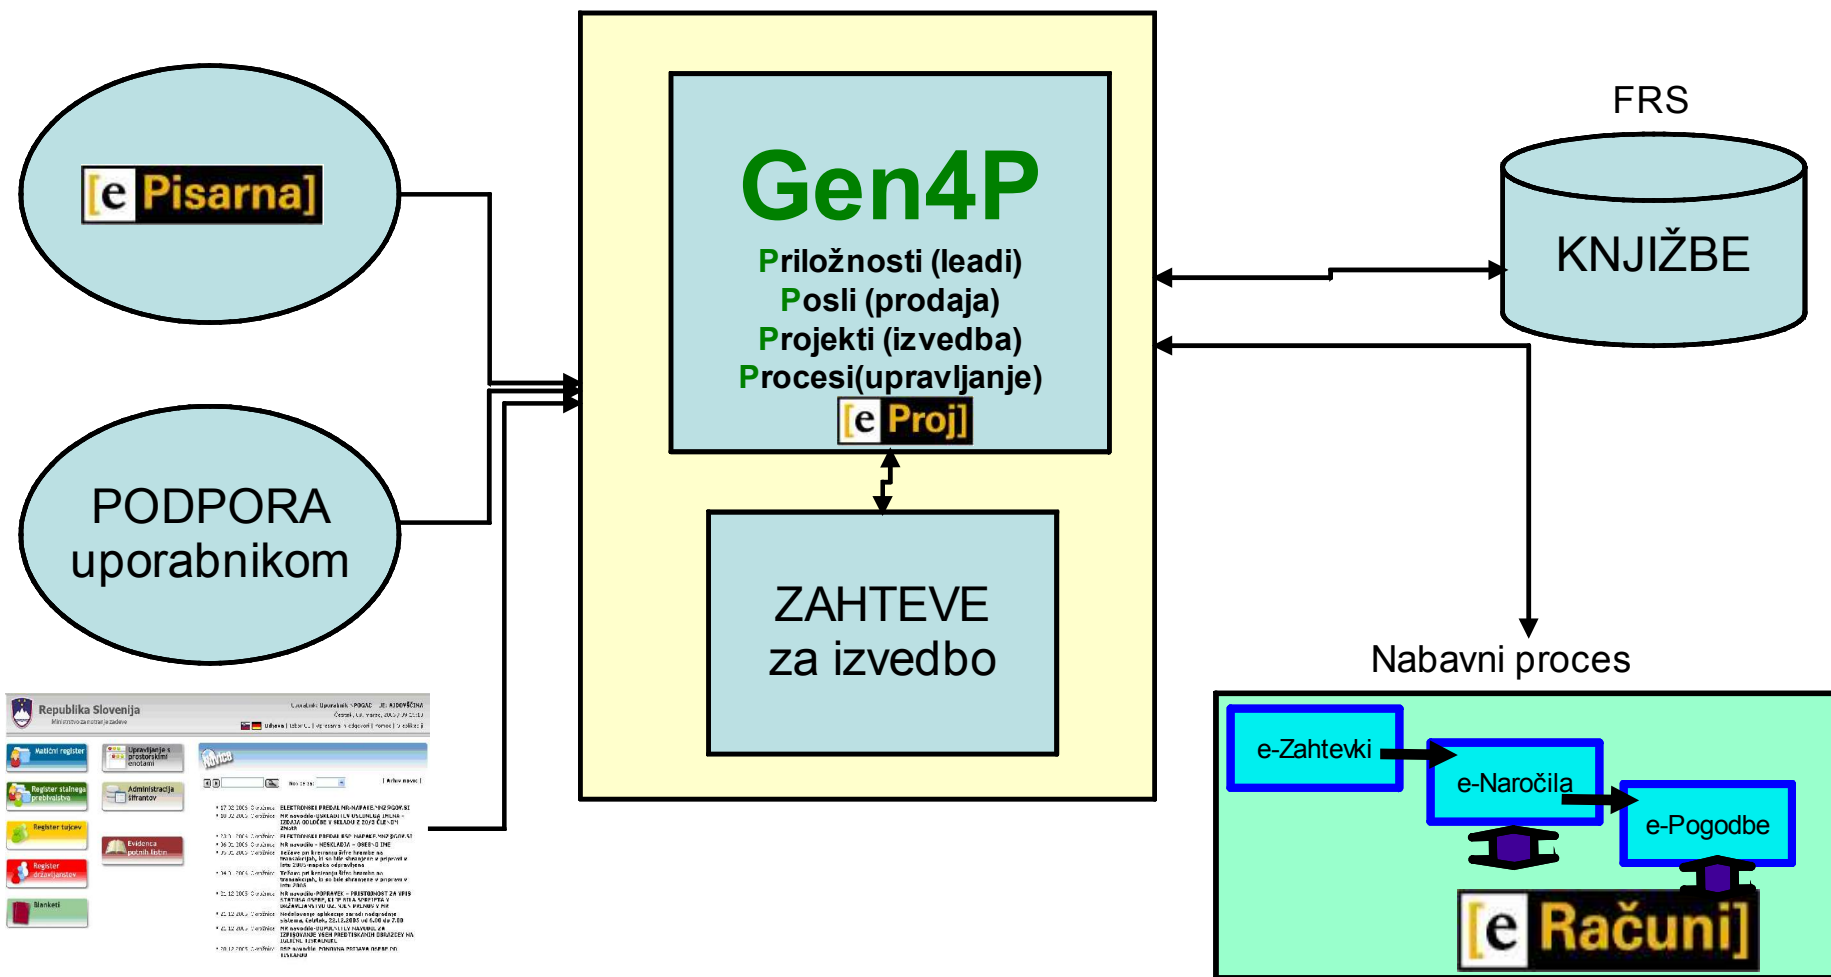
[e Pisarna]

PODPORA uporabnikom

Republika Slovenija

Matični register
Upravljanje s prostorskimi enotami
Register stalnega prebivalstva
Administracija šifrantov
Register tujcev
Evidenca potnih listin
Register državljanstev
Blanketi

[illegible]

Gen4P
Priložnosti (leadi)
Posli (prodaja)
Projekti (izvedba)
Procesi(upravljanje)
[e Proj]

ZAHTEVE za izvedbo

FRS
KNJIŽBE

Nabavni proces

e-Zahtevki
e-Naročila
e-Pogodbe
[e Računi]